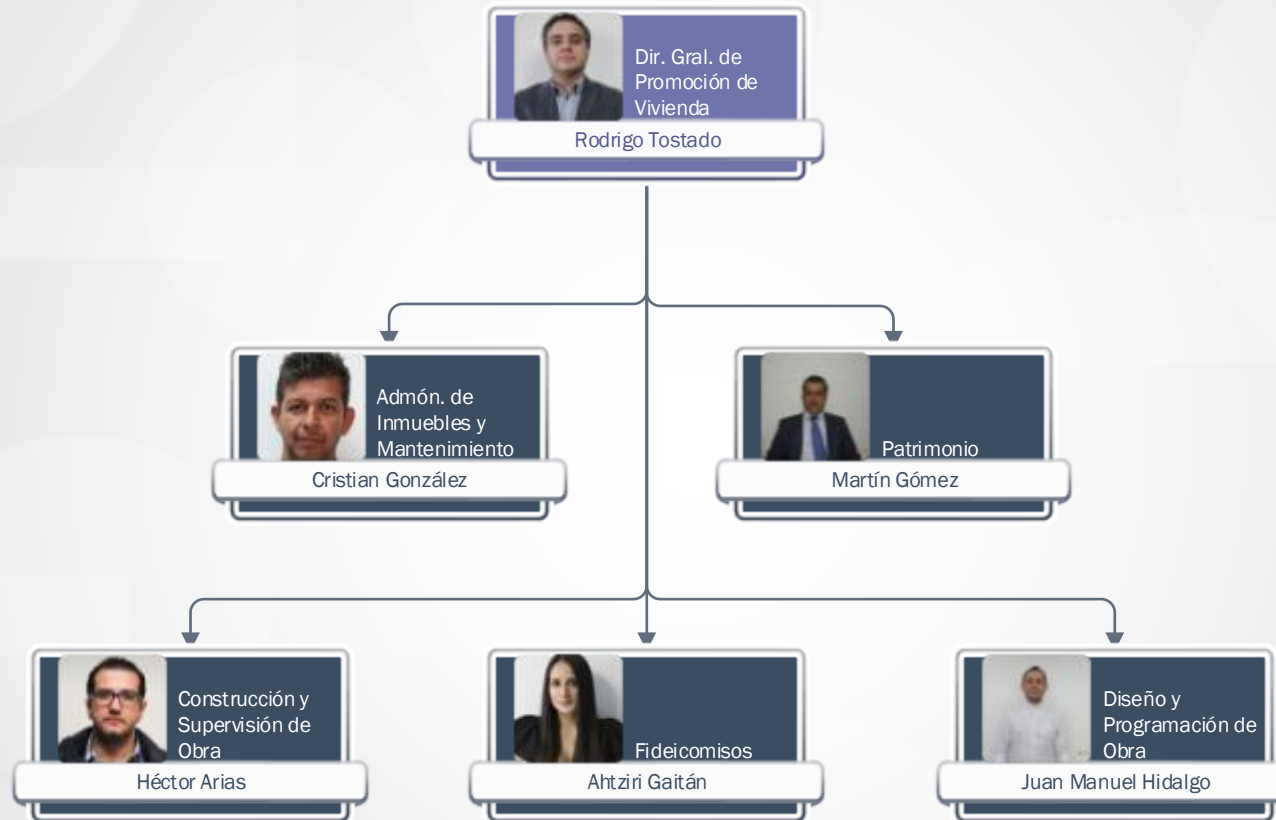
Dir. Gral. de Promoción de Vivienda
Rodrigo Tostado

Admón. de Inmuebles y Mantenimiento
Cristian González

Patrimonio
Martín Gómez

Construcción y Supervisión de Obra
Héctor Arias

Fideicomisos
Ahtziri Gaitán

Diseño y Programación de Obra
Juan Manuel Hidalgo